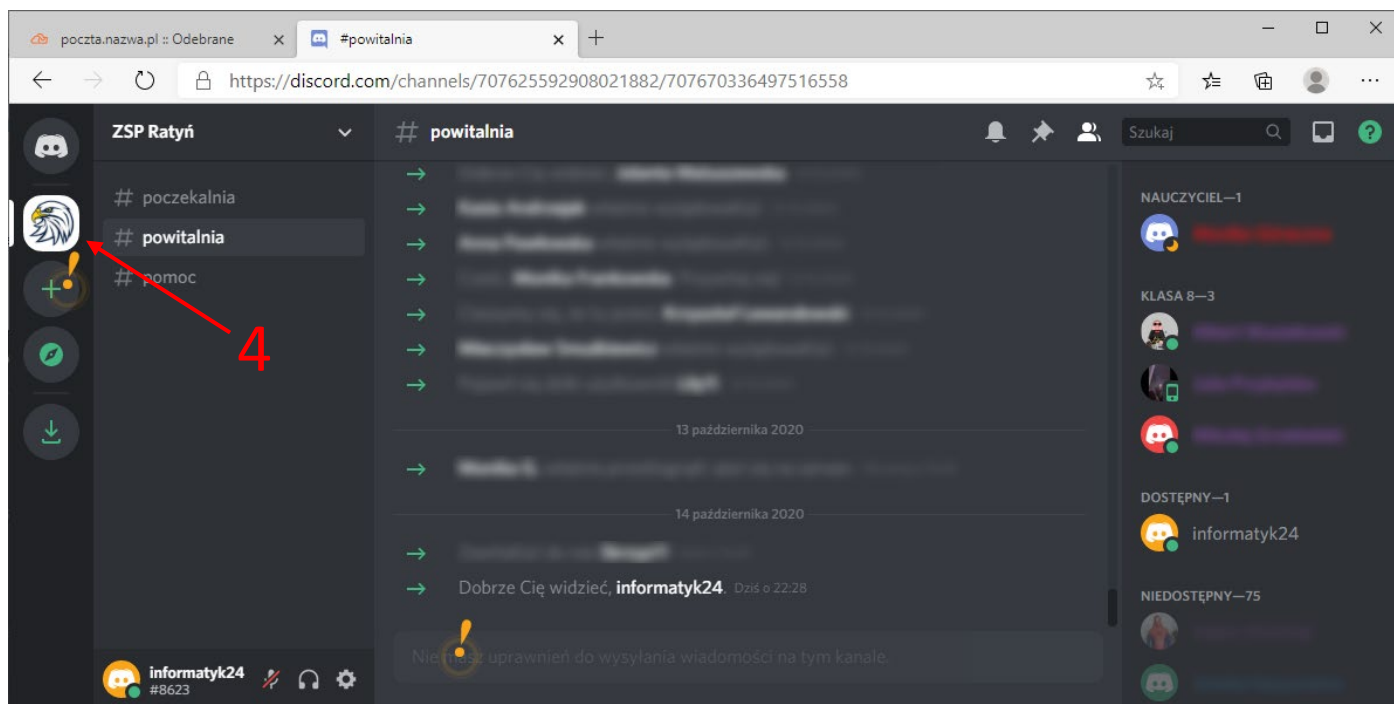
poczta.nazwa.pl :: Odebrane ×
#powitalnia ×
+

https://discord.com/channels/707625592908021882/707670336497516558

ZSP Ratyń

# poczekalnia
# powitalnia
# pomoc

4

informatyk24
#8623

# powitalnia

Szukaj

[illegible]
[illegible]
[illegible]
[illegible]
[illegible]
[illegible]
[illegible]

13 października 2020

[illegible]

14 października 2020

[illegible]

Dobrze Cię widzieć, informatyk24. Dziś o 22:28

Nie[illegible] uprawnień do wysyłania wiadomości na tym kanale.

NAUCZYCIEL—1
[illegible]

KLASA 8—3
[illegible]
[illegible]
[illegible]

DOSTĘPNY—1
informatyk24

NIEDOSTĘPNY—75
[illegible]
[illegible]